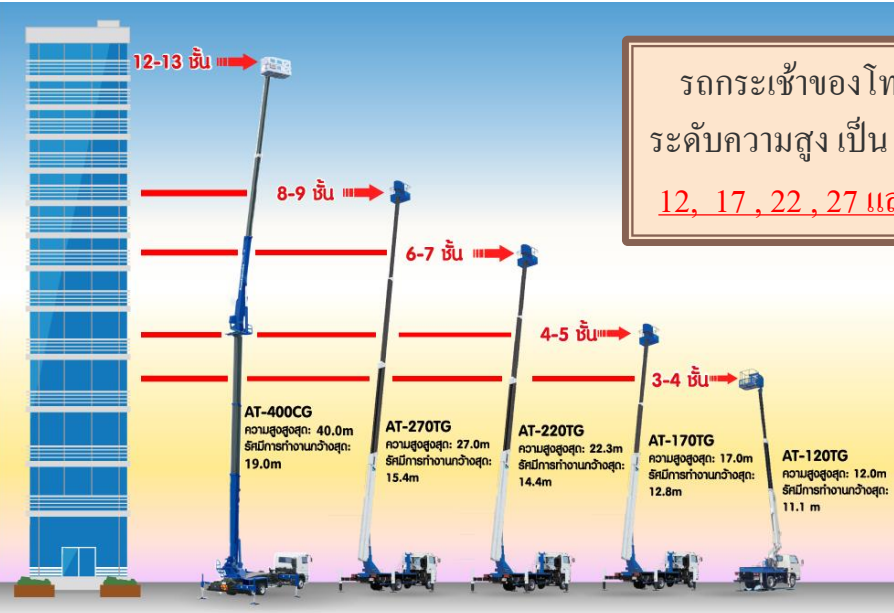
รถกระเช้าของโท
ระดับความสูง เป็น
12, 17 , 22 , 27 แล

12-13 ชั้น

8-9 ชั้น

6-7 ชั้น

4-5 ชั้น

3-4 ชั้น

AT-400CG
ความสูงสูงสุด: 40.0m
รัศมีการทำงานกว้างสุด: 19.0m

AT-270TG
ความสูงสูงสุด: 27.0m
รัศมีการทำงานกว้างสุด: 15.4m

AT-220TG
ความสูงสูงสุด: 22.3m
รัศมีการทำงานกว้างสุด: 14.4m

AT-170TG
ความสูงสูงสุด: 17.0m
รัศมีการทำงานกว้างสุด: 12.8m

AT-120TG
ความสูงสูงสุด: 12.0m
รัศมีการทำงานกว้างสุด: 11.1 m